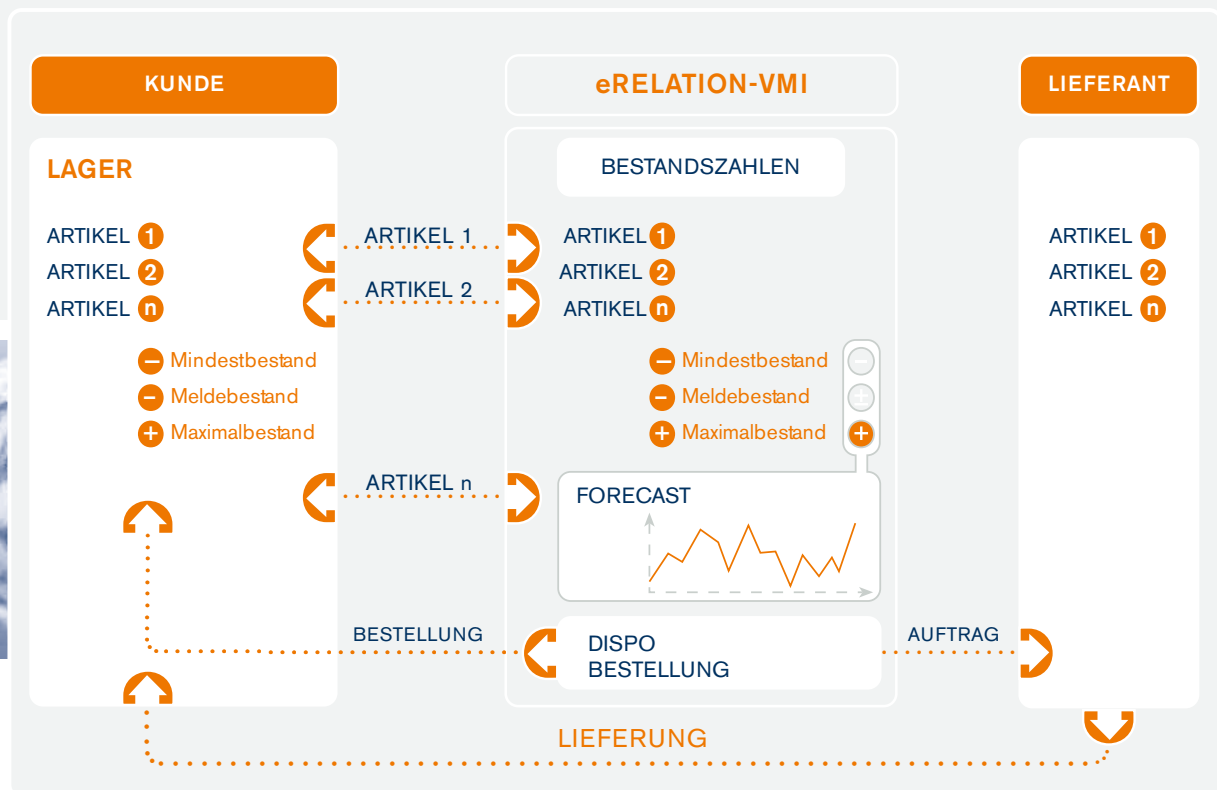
KUNDE

eRELATION-VMI

LIEFERANT

LAGER

ARTIKEL 1
ARTIKEL 2
ARTIKEL n

Mindestbestand
Meldebestand
Maximalbestand

ARTIKEL 1
ARTIKEL 2
ARTIKEL n

BESTANDSZAHLEN

ARTIKEL 1
ARTIKEL 2
ARTIKEL n

Mindestbestand
Meldebestand
Maximalbestand

FORECAST

ARTIKEL 1
ARTIKEL 2
ARTIKEL n

BESTELLUNG

DISPO BESTELLUNG

AUFTRAG

LIEFERUNG